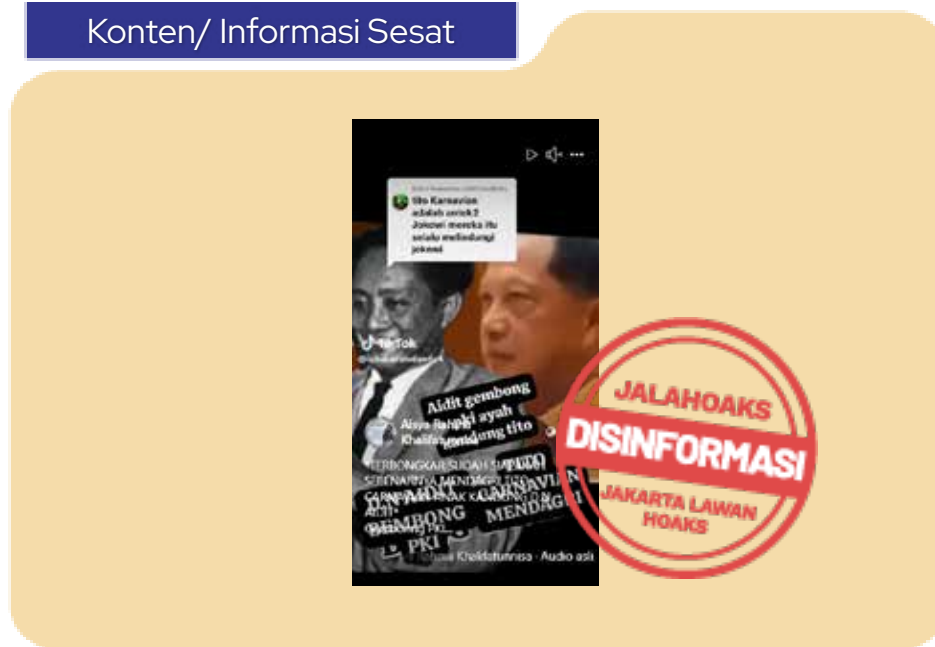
Konten/ Informasi Sesat

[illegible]

tito Karnavian adalah antek2 Jokowi mereka itu selalu melindungi jokowi

TikTok

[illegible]

Aidit gembong pki ayah kandung tito

Aisya Rahma Khalifatunnisa

TERBONGKAR SUDAH SIAPA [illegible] SEBENARNYA MENDAGRI TITO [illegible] ANAK KANDUNG DN AIDIT GEMBONG PKI

DN AIDIT AYAH TITO KARNAVIAN GEMBONG MENDAGRI PKI

Aisya Khalifatunnisa · Audio asli

JALAHOAKS
DISINFORMASI
JAKARTA LAWAN HOAKS